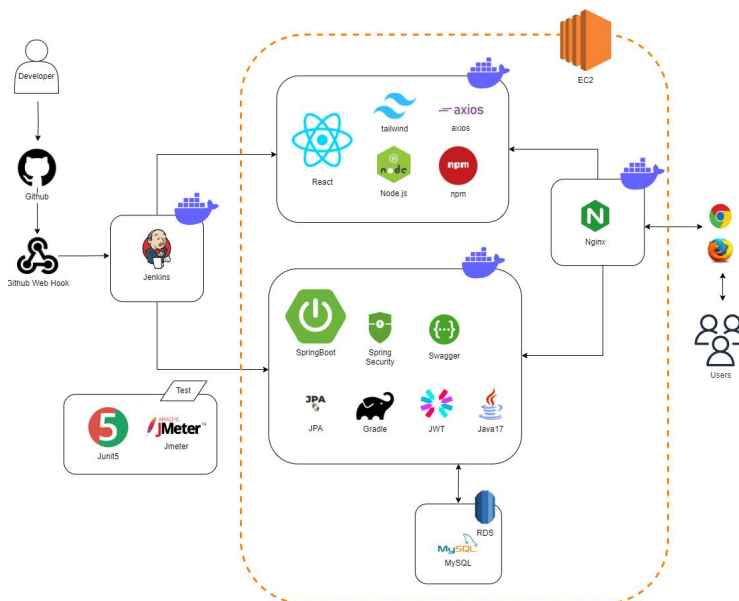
Developer

Github

Github Web Hook

Jenkins

EC2

React

tailwind

axios

axios

node

Node.js

npm

npm

Nginx

SpringBoot

Spring Security

Swagger

JPA

JPA

Gradle

JWT

Java17

Test

Junit5

APACHE JMeter

Jmeter

RDS

MySQL

MySQL

Users